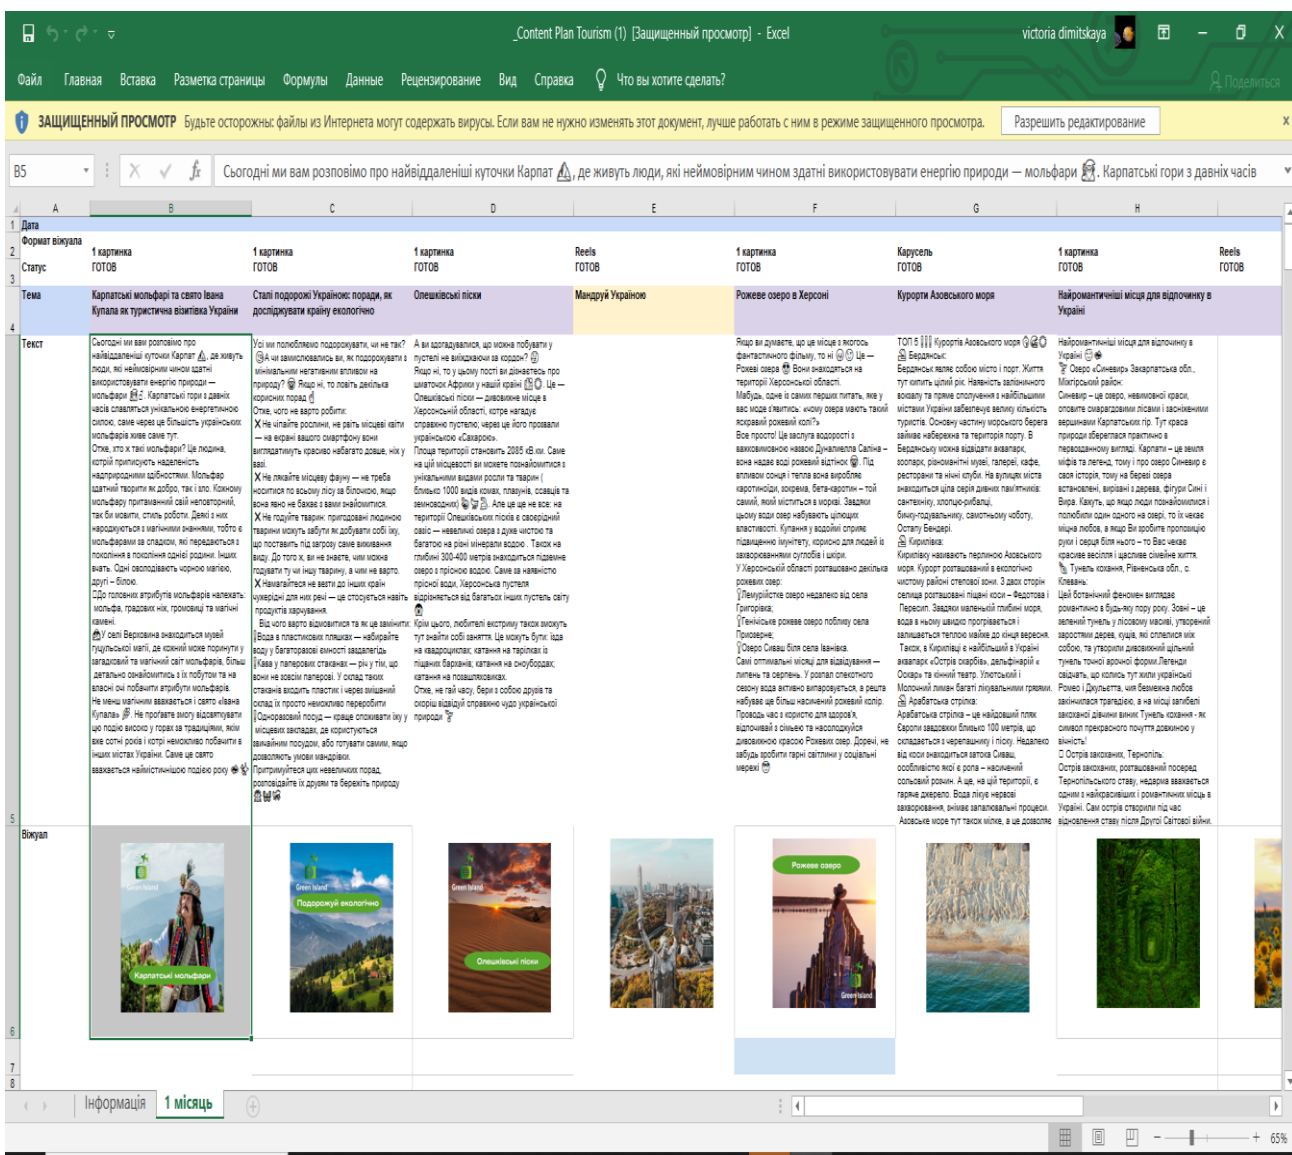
_Content Plan Tourism (1) [Защищенный просмотр] - Excel

victoria dimitskaya

Файл Главная Вставка Разметка страницы Формулы Данные Рецензирование Вид Справка Что вы хотите сделать?

Поделиться

ЗАЩИЩЕННЫЙ ПРОСМОТР Будьте осторожны: файлы из Интернета могут содержать вирусы. Если вам не нужно изменять этот документ, лучше работать с ним в режиме защищенного просмотра. Разрешить редактирование

B5

Сьогодні ми вам розповімо про найвіддаленіші куточки Карпат, де живуть люди, які неймовірним чином здатні використовувати енергію природи — мольфари. Карпатські гори з давніх часів

| | A | B | C | D | E | F | G | H | |
|---|---|---|---|---|---|---|---|---|---|
| 1 | Дата | | | | | | | | |
| 2 | Формат віжуала | 1 картинка | 1 картинка | 1 картинка | Reels | 1 картинка | Карусель | 1 картинка | Reels |
| 3 | Статус | ГОТОВ | ГОТОВ | ГОТОВ | ГОТОВ | ГОТОВ | ГОТОВ | ГОТОВ | ГОТОВ |
| 4 | Тема | Карпатські мольфари та свято Івана Купала як туристична візитівка України | Сталі подорожі Україною: поради, як досліджувати країну екологічно | Олешківські піски | Мандруй Україною | Рожеве озеро в Херсоні | Курорти Азовського моря | Найромантичніші місця для відпочинку в Україні | |
| 5 | Текст | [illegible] | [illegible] | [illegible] | | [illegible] | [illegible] | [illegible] | |
| 6 | Віжуал | Green Island Карпатські мольфари | Green Island Подорожуй екологічно | Green Island Олешківські піски | | Рожеве озеро Green Island | | | |

Інформація 1 місяць

65%